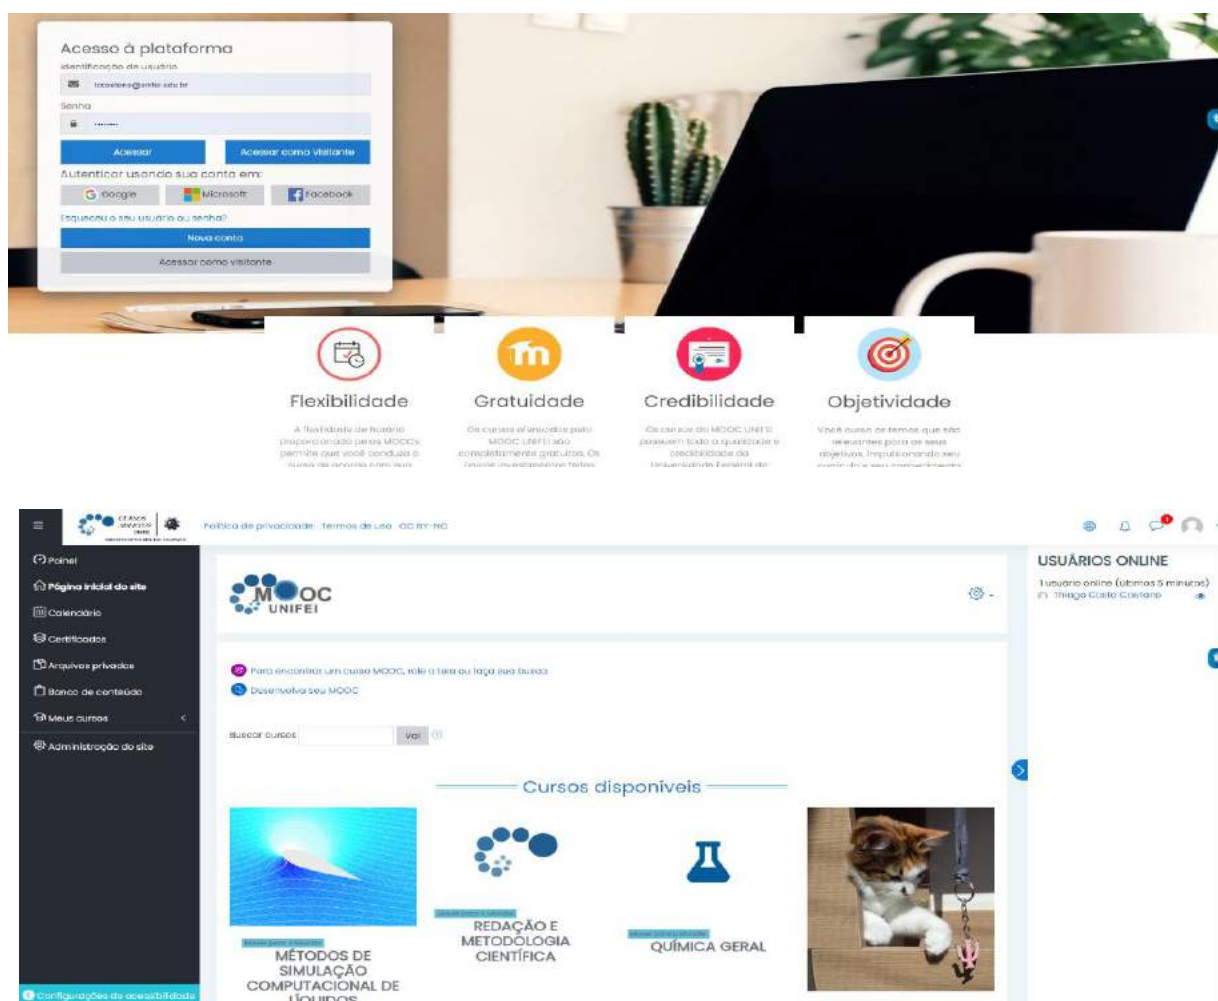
Acesso à plataforma
Identificação de usuário
tccaetano@unifei.edu.br
Senha
••••••
Acessar
Acessar como Visitante
Autenticar usando sua conta em:
Google
Microsoft
Facebook
Esqueceu o seu usuário ou senha?
Nova conta
Acessar como visitante

Flexibilidade
A flexibilidade de horário proporcionada pelos MOOCs permite que você conduza o curso de acordo com sua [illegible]

Gratuidade
Os cursos oferecidos pelo MOOC UNIFEI são completamente gratuitos. Os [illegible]

Credibilidade
Os cursos do MOOC UNIFEI possuem toda a qualidade e credibilidade da Universidade Federal de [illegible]

Objetividade
Você cursa os temas que são relevantes para os seus objetivos, impulsionando seu currículo e seu conhecimento

Política de privacidade Termos de uso CC BY-NC

Painel
Página inicial do site
Calendário
Certificados
Arquivos privados
Banco de conteúdo
Meus cursos
Administração do site
Configurações de acessibilidade

MOOC UNIFEI

Para encontrar um curso MOOC, role a tela ou faça sua busca
Desenvolva seu MOOC

Buscar cursos
Vai

Cursos disponíveis

MÉTODOS DE SIMULAÇÃO COMPUTACIONAL DE LÍQUIDOS
REDAÇÃO E METODOLOGIA CIENTÍFICA
QUÍMICA GERAL

USUÁRIOS ONLINE
1 usuário online (últimos 5 minutos)
Thiago Costa Caetano